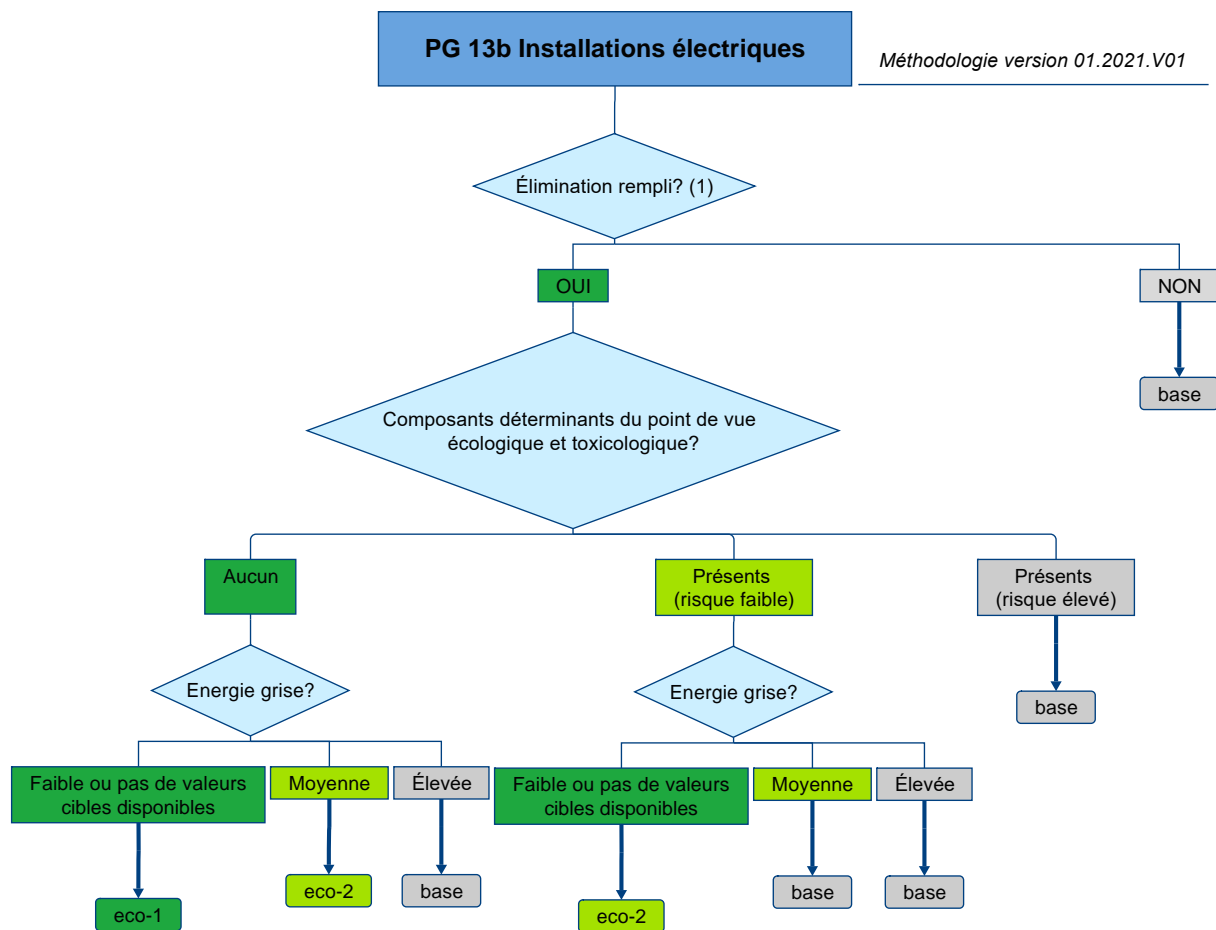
PG 13b Installations électriques

Méthodologie version 01.2021.V01

Élimination rempli? (1)

OUI

NON

base

Composants déterminants du point de vue écologique et toxicologique?

Aucun

Présents (risque faible)

Présents (risque élevé)

base

Energie grise?

Faible ou pas de valeurs cibles disponibles

Moyenne

Élevée

eco-1

eco-2

base

Energie grise?

Faible ou pas de valeurs cibles disponibles

Moyenne

Élevée

eco-2

base

base